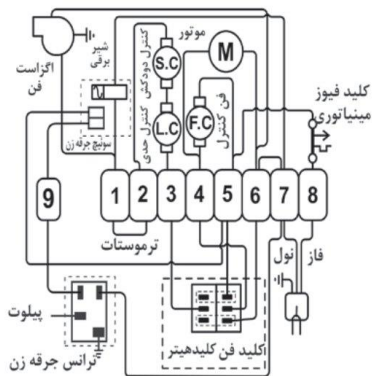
اگزاست فن

شیر برقی

سوئیچ جرقه زن

موتور

M

S.C

کنترل دودکش

L.C

کنترل حدی

F.C

فن کنترل

کلید فیوز مینیاتوری

9

1

2

3

4

5

6

7

8

ترموستات

نول

فاز

پیلوت

ترانس جرقه زن

اکلید فن کلیدهیتر